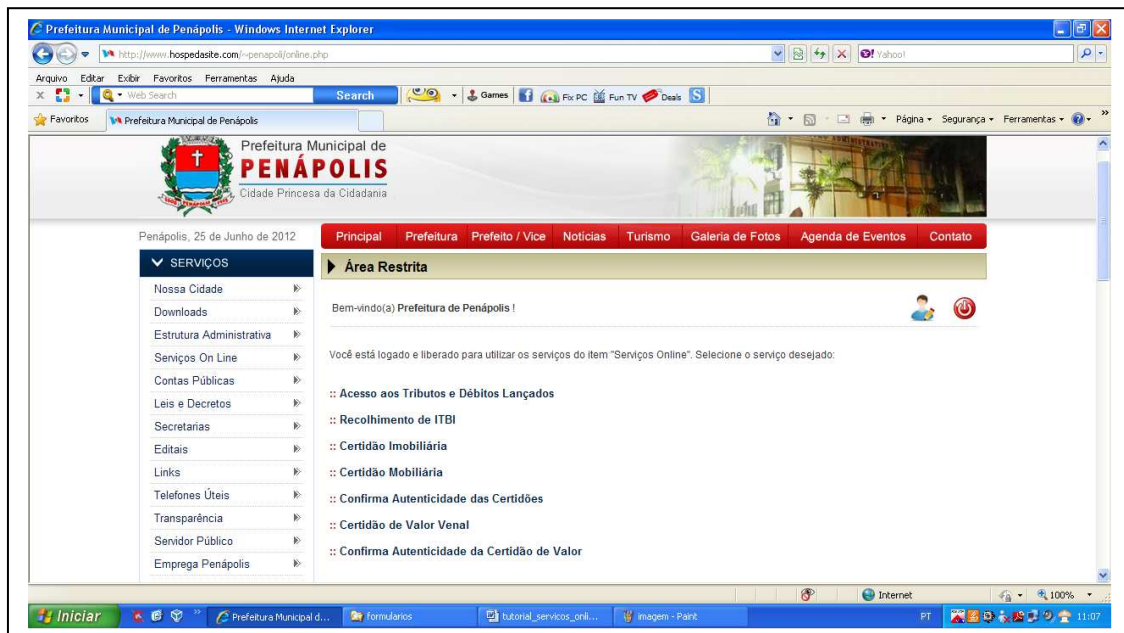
Prefeitura Municipal de Penápolis - Windows Internet Explorer

http://www.hospedasite.com/~penapoli/online.php

Yahoo!

Arquivo Editar Exibir Favoritos Ferramentas Ajuda

Web Search Search Games Fix PC Fun TV Deals

Favoritos Prefeitura Municipal de Penápolis

Página Segurança Ferramentas

Prefeitura Municipal de
PENÁPOLIS
Cidade Princesa da Cidadania

Penápolis, 25 de Junho de 2012

Principal Prefeitura Prefeito / Vice Notícias Turismo Galeria de Fotos Agenda de Eventos Contato

SERVIÇOS
Nossa Cidade
Downloads
Estrutura Administrativa
Serviços On Line
Contas Públicas
Leis e Decretos
Secretarias
Editais
Links
Telefones Úteis
Transparência
Servidor Público
Emprega Penápolis

Área Restrita

Bem-vindo(a) Prefeitura de Penápolis !

Você está logado e liberado para utilizar os serviços do item "Serviços Online". Selecione o serviço desejado:

:: Acesso aos Tributos e Débitos Lançados
:: Recolhimento de ITBI
:: Certidão Imobiliária
:: Certidão Mobiliária
:: Confirma Autenticidade das Certidões
:: Certidão de Valor Venal
:: Confirma Autenticidade da Certidão de Valor

Internet 100%

Iniciar Prefeitura Municipal d... formularios tutorial_servicos_onli... imagem - Paint PT 11:07